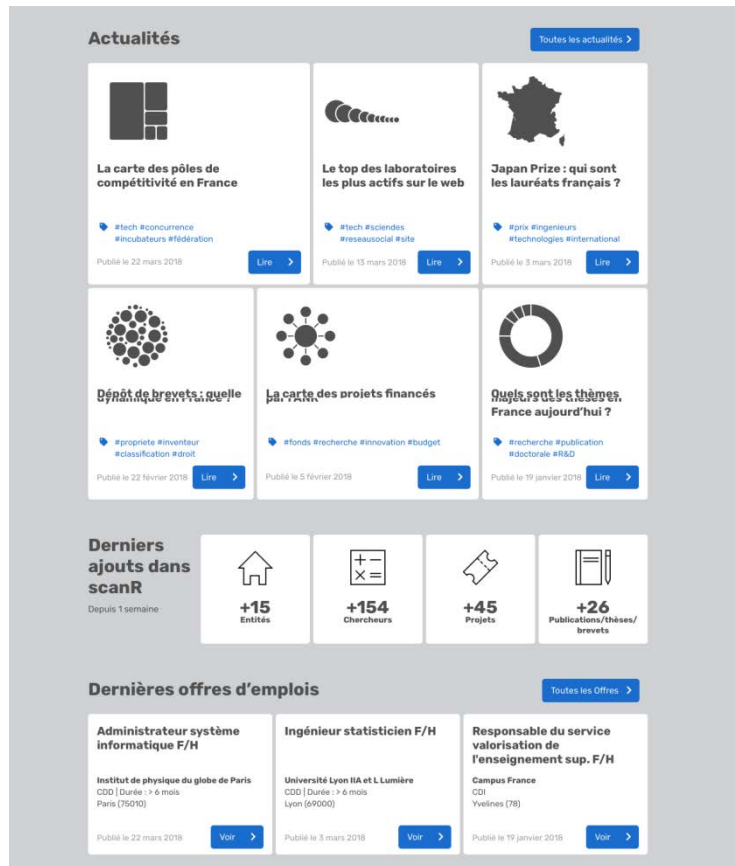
Actualités

Toutes les actualités >

La carte des pôles de compétitivité en France

#tech #concurrence #incubateurs #fédération

Publié le 22 mars 2018

Lire >

Le top des laboratoires les plus actifs sur le web

#tech #sciendes #reseausocial #site

Publié le 13 mars 2018

Lire >

Japan Prize : qui sont les lauréats français ?

#prix #ingenieurs #technologies #international

Publié le 3 mars 2018

Lire >

Dépôt de brevets : quelle dynamique en France ?

#propriete #inventeur #classification #droit

Publié le 22 février 2018

Lire >

La carte des projets financés par l'ANR

#fonds #recherche #innovation #budget

Publié le 5 février 2018

Lire >

Quels sont les thèmes majeurs des thèses en France aujourd'hui ?

#recherche #publication #doctorale #R&D

Publié le 19 janvier 2018

Lire >

Derniers ajouts dans scanR

Depuis 1 semaine

+15
Entités

+154
Chercheurs

+45
Projets

+26
Publications/thèses/brevets

Dernières offres d'emplois

Toutes les Offres >

Administrateur système informatique F/H

Institut de physique du globe de Paris
CDD | Durée : > 6 mois
Paris (75010)

Publié le 22 mars 2018

Voir >

Ingénieur statisticien F/H

Université Lyon IIA et L Lumière
CDD | Durée : > 6 mois
Lyon (69000)

Publié le 3 mars 2018

Voir >

Responsable du service valorisation de l'enseignement sup. F/H

Campus France
CDI
Yvelines (78)

Publié le 19 janvier 2018

Voir >